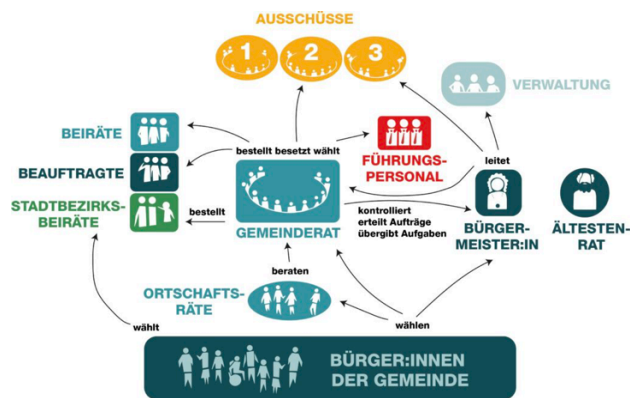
AUSSCHÜSSE

1 2 3

VERWALTUNG

BEIRÄTE

BEAUFTRAGTE

STADTBEZIRKSBEIRÄTE

bestellt besetzt wählt

FÜHRUNGSPERSONAL

leitet

bestellt

GEMEINDERAT

kontrolliert erteilt Aufträge übergibt Aufgaben

BÜRGERMEISTER:IN

ÄLTESTENRAT

beraten

ORTSCHAFTSRÄTE

wählt

wählen

BÜRGER:INNEN DER GEMEINDE